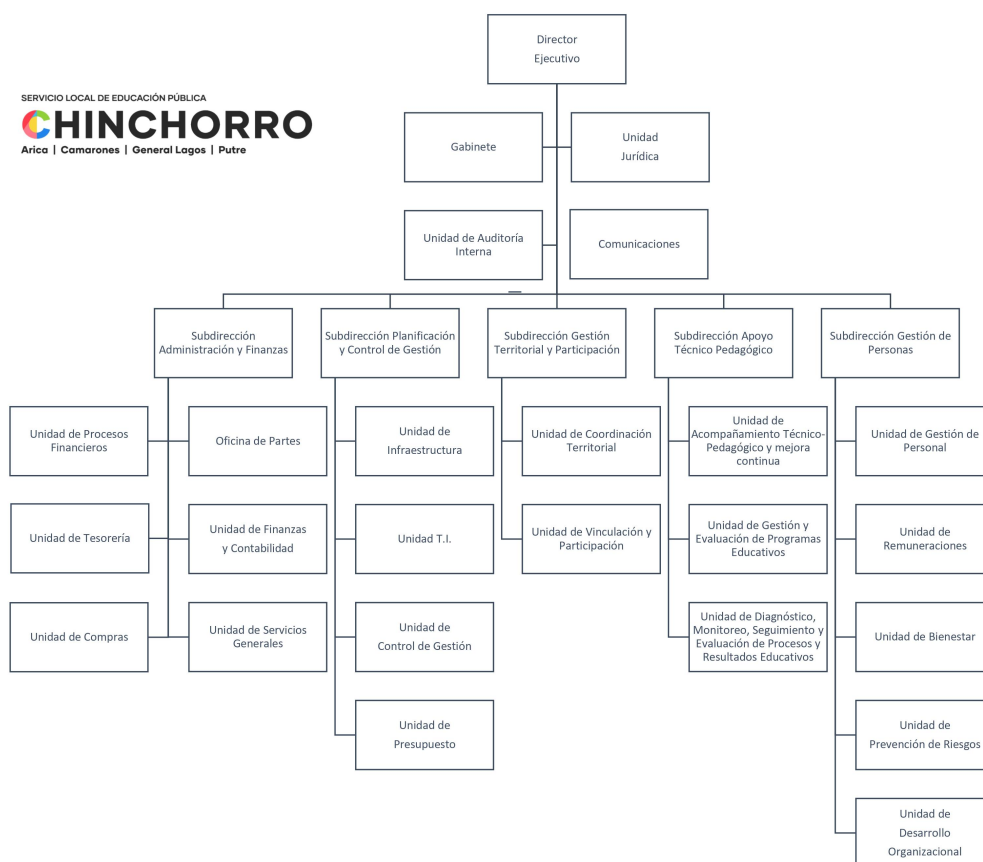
SERVICIO LOCAL DE EDUCACIÓN PÚBLICA
CHINCHORRO
Arica | Camarones | General Lagos | Putre

Director Ejecutivo

Gabinete

Unidad Jurídica

Unidad de Auditoría Interna

Comunicaciones

Subdirección Administración y Finanzas

Unidad de Procesos Financieros

Oficina de Partes

Unidad de Tesorería

Unidad de Finanzas y Contabilidad

Unidad de Compras

Unidad de Servicios Generales

Subdirección Planificación y Control de Gestión

Unidad de Infraestructura

Unidad T.I.

Unidad de Control de Gestión

Unidad de Presupuesto

Subdirección Gestión Territorial y Participación

Unidad de Coordinación Territorial

Unidad de Vinculación y Participación

Subdirección Apoyo Técnico Pedagógico

Unidad de Acompañamiento Técnico-Pedagógico y mejora continua

Unidad de Gestión y Evaluación de Programas Educativos

Unidad de Diagnóstico, Monitoreo, Seguimiento y Evaluación de Procesos y Resultados Educativos

Subdirección Gestión de Personas

Unidad de Gestión de Personal

Unidad de Remuneraciones

Unidad de Bienestar

Unidad de Prevención de Riesgos

Unidad de Desarrollo Organizacional